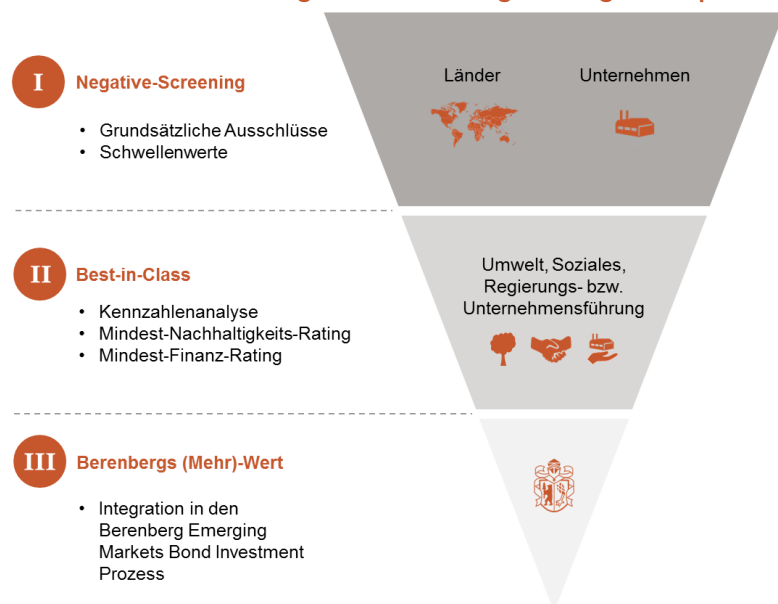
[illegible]

I Negative-Screening

• Grundsätzliche Ausschlüsse
• Schwellenwerte

Länder Unternehmen

II Best-in-Class

• Kennzahlenanalyse
• Mindest-Nachhaltigkeits-Rating
• Mindest-Finanz-Rating

Umwelt, Soziales, Regierungs- bzw. Unternehmensführung

III Berenbergs (Mehr)-Wert

• Integration in den Berenberg Emerging Markets Bond Investment Prozess